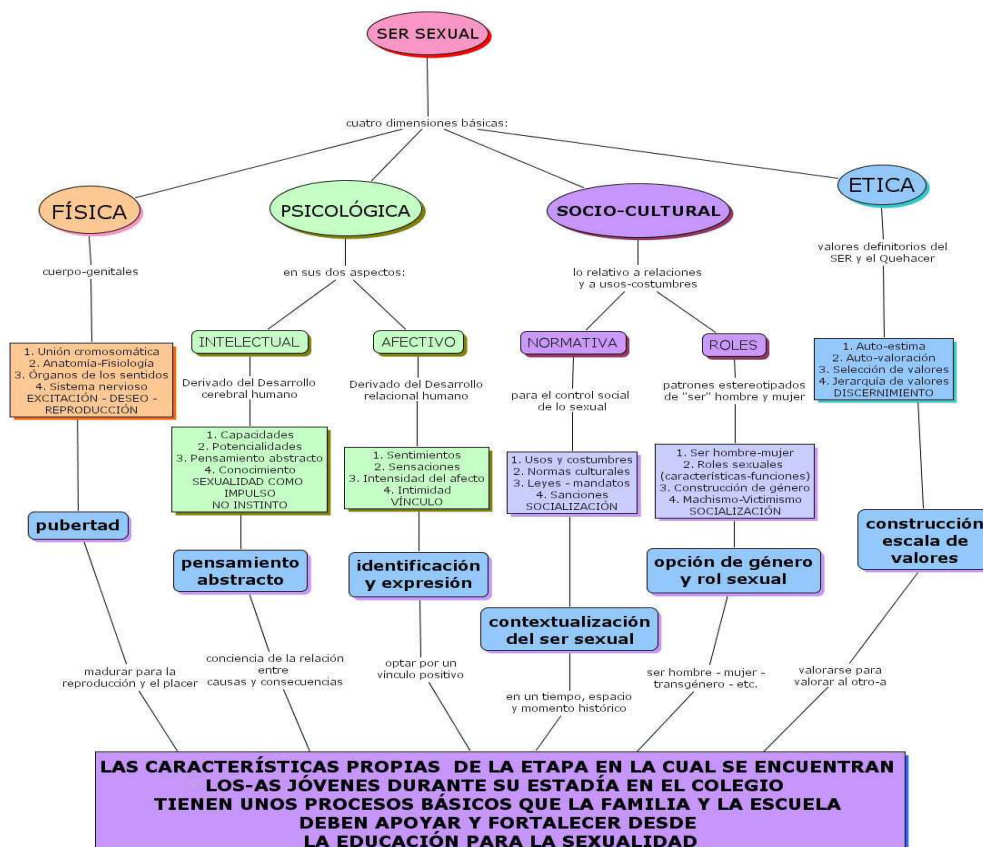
SER SEXUAL

cuatro dimensiones básicas:

FÍSICA

cuerpo-genitales

1. Unión cromosomática
2. Anatomía-Fisiología
3. Órganos de los sentidos
4. Sistema nervioso
EXCITACIÓN - DESEO - REPRODUCCIÓN

pubertad

madurar para la reproducción y el placer

PSICOLÓGICA

en sus dos aspectos:

INTELECTUAL

Derivado del Desarrollo cerebral humano

1. Capacidades
2. Potencialidades
3. Pensamiento abstracto
4. Conocimiento
SEXUALIDAD COMO IMPULSO
NO INSTINTO

pensamiento abstracto

conciencia de la relación entre causas y consecuencias

AFECTIVO

Derivado del Desarrollo relacional humano

1. Sentimientos
2. Sensaciones
3. Intensidad del afecto
4. Intimidad
VÍNCULO

identificación y expresión

optar por un vínculo positivo

SOCIO-CULTURAL

lo relativo a relaciones y a usos-costumbres

NORMATIVA

para el control social de lo sexual

1. Usos y costumbres
2. Normas culturales
3. Leyes - mandatos
4. Sanciones
SOCIALIZACIÓN

contextualización del ser sexual

en un tiempo, espacio y momento histórico

ROLES

patrones estereotipados de "ser" hombre y mujer

1. Ser hombre-mujer
2. Roles sexuales (características-funciones)
3. Construcción de género
4. Machismo-Victimismo
SOCIALIZACIÓN

opción de género y rol sexual

ser hombre - mujer - transgénero - etc.

ETICA

valores definitorios del SER y el Quehacer

1. Auto-estima
2. Auto-valoración
3. Selección de valores
4. Jerarquía de valores
DISCERNIMIENTO

construcción escala de valores

valorarse para valorar al otro-a

LAS CARACTERÍSTICAS PROPIAS DE LA ETAPA EN LA CUAL SE ENCUENTRAN LOS-AS JÓVENES DURANTE SU ESTADÍA EN EL COLEGIO TIENEN UNOS PROCESOS BÁSICOS QUE LA FAMILIA Y LA ESCUELA DEBEN APOYAR Y FORTALECER DESDE LA EDUCACIÓN PARA LA SEXUALIDAD